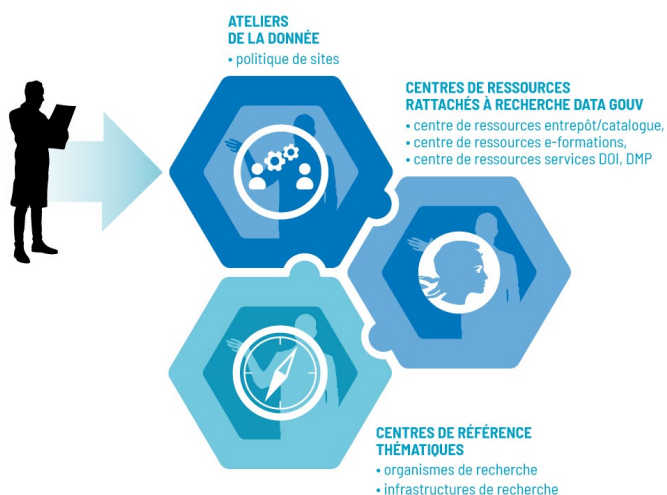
ATELIERS
DE LA DONNÉE
• politique de sites

CENTRES DE RESSOURCES
RATTACHÉS À RECHERCHE DATA GOUV
• centre de ressources entrepôt/catalogue,
• centre de ressources e-formations,
• centre de ressources services DOI, DMP

CENTRES DE RÉFÉRENCE
THÉMATIQUES
• organismes de recherche
• infrastructures de recherche